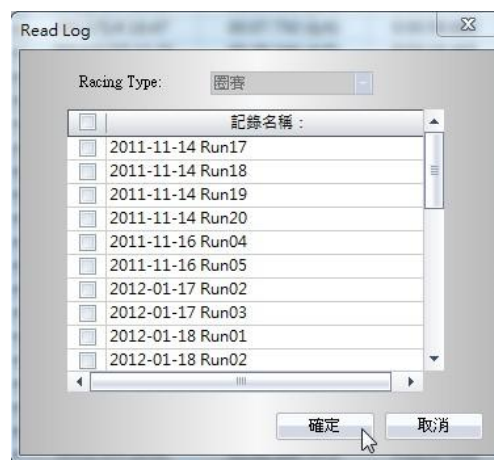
Read Log

Racing Type: 圈賽

| 記錄名稱： |
|---|
| 2011-11-14 Run17 |
| 2011-11-14 Run18 |
| 2011-11-14 Run19 |
| 2011-11-14 Run20 |
| 2011-11-16 Run04 |
| 2011-11-16 Run05 |
| 2012-01-17 Run02 |
| 2012-01-17 Run03 |
| 2012-01-18 Run01 |
| 2012-01-18 Run02 |

確定 取消